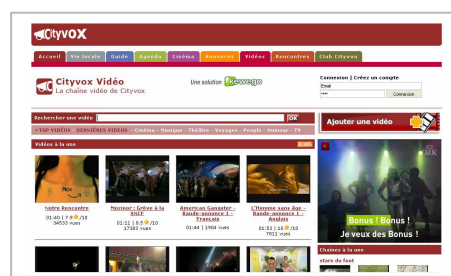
Cityvox

Accueil | Vie locale | Guide | Agenda | Cinéma | Annonces | Vidéos | Rencontres | Club Cityvox

Cityvox Vidéo
La chaîne vidéo de Cityvox

Une solution Kewego

Connexion | Créez un compte
Email
Connexion

Rechercher une vidéo
OK

» TOP VIDÉOS » DERNIÈRES VIDÉOS » Cinéma » Musique » Théâtre » Voyages » People » Humour » TV

Vidéos à la une

Ajouter une vidéo

Notre Rencontre
01:40 | 7.9 /10
34533 vues

Nozinor : Grève à la SNCF
01:11 | 8.5 /10
17383 vues

American Gangster - Bande-annonce 1 - Français
01:44 | 1904 vues

L'Homme sans âge - Bande-annonce 1 - Anglais
01:53 | 10 /10
7933 vues

Bonus ! Bonus !
Je veux des Bonus !

Chaînes à la une
stars du foot